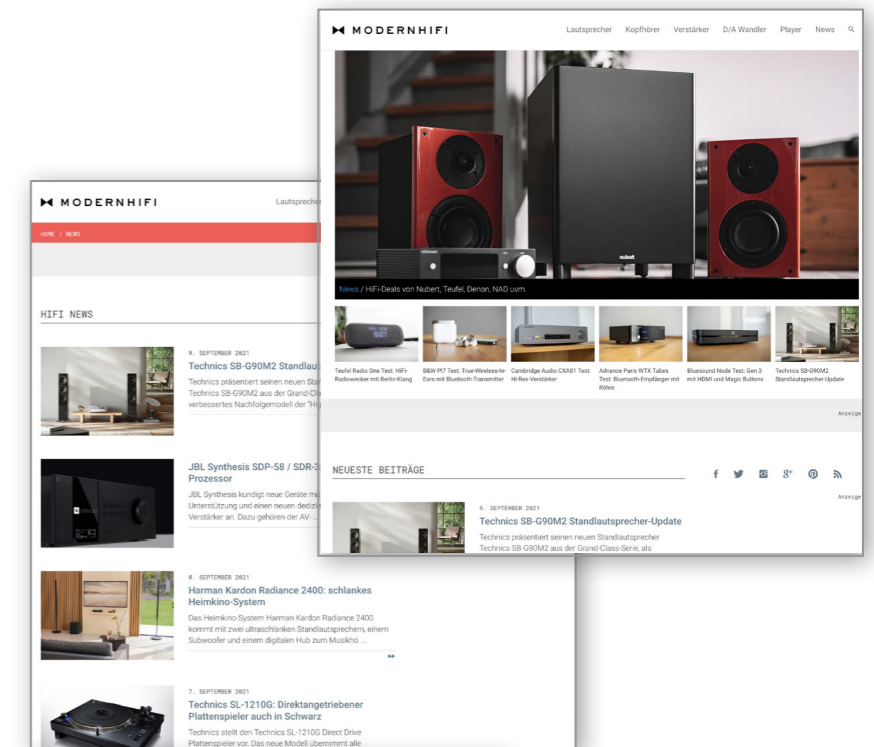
MODERNHIFI

Lautsprecher Kopfhörer Verstärker D/A Wandler Player News

News / HiFi-Deals von Nubert, Teufel, Denon, NAD uvm.

Teufel Radio One Test: HiFi-Radiowecker mit Berlin-Klang

B&W PI7 Test: True-Wireless-In-Ears mit Bluetooth-Transmitter

Cambridge Audio CXA81 Test: Hi-Res-Verstärker

Advance Paris WTX Tubes Test: Bluetooth-Empfänger mit Röhre

Bluesound Node Test: Gen 3 mit HDMI und Magic Buttons

Technics SB-G90M2 Standlautsprecher-Update

Anzeige

NEUESTE BEITRÄGE

Anzeige

9. SEPTEMBER 2021
Technics SB-G90M2 Standlautsprecher-Update
Technics präsentiert seinen neuen Standlautsprecher Technics SB-G90M2 aus der Grand-Class-Serie, als

MODERNHIFI

Lautsprecher

HOME / NEWS

HIFI NEWS

9. SEPTEMBER 2021
Technics SB-G90M2 Standlaut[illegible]
Technics präsentiert seinen neuen Sta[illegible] Technics SB-G90M2 aus der Grand-Cla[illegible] verbessertes Nachfolgemodell der "Hi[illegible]

JBL Synthesis SDP-58 / SDR-3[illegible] Prozessor
JBL Synthesis kündigt neue Geräte mi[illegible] Unterstützung und einen neuen dediz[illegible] Verstärker an. Dazu gehören der AV- ...

8. SEPTEMBER 2021
Harman Kardon Radiance 2400: schlankes Heimkino-System
Das Heimkino-System Harman Kardon Radiance 2400 kommt mit zwei ultraschlanken Standlautsprechern, einem Subwoofer und einem digitalen Hub zum Musikho ...

7. SEPTEMBER 2021
Technics SL-1210G: Direktangetriebener Plattenspieler auch in Schwarz
Technics stellt den Technics SL-1210G Direct Drive Plattenspieler vor. Das neue Modell übernimmt alle